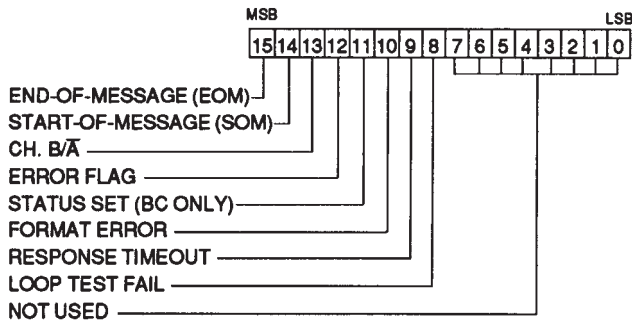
MSB

LSB

| 15 | 14 | 13 | 12 | 11 | 10 | 9 | 8 | 7 | 6 | 5 | 4 | 3 | 2 | 1 | 0 |
|---|---|---|---|---|---|---|---|---|---|---|---|---|---|---|---|

END-OF-MESSAGE (EOM)
START-OF-MESSAGE (SOM)
CH. B/$\overline{A}$
ERROR FLAG
STATUS SET (BC ONLY)
FORMAT ERROR
RESPONSE TIMEOUT
LOOP TEST FAIL
NOT USED